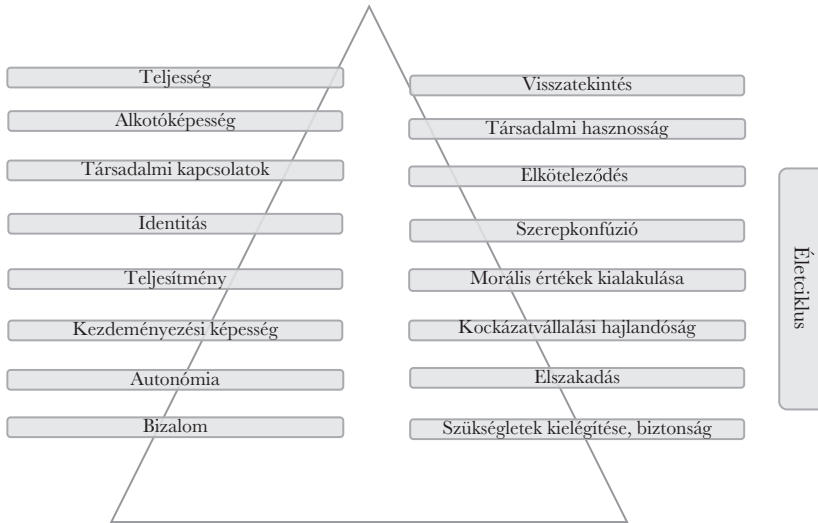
Teljesség

Alkotóképesség

Társadalmi kapcsolatok

Identitás

Teljesítmény

Kezdeményezési képesség

Autonómia

Bizalom

Visszatekintés

Társadalmi hasznosság

Elköteleződés

Szerepkonfúzió

Morális értékek kialakulása

Kockázatvállalási hajlandóság

Elszakadás

Szükségletek kielégítése, biztonság

Életciklus